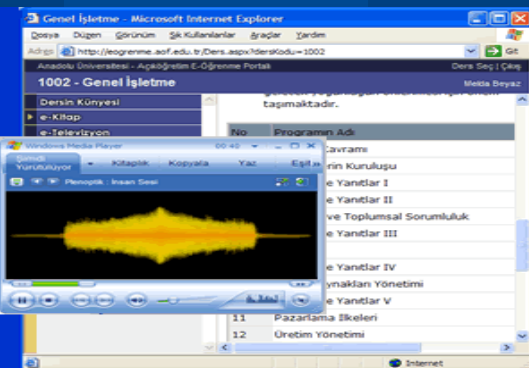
Genel İşletme - Microsoft Internet Explorer

Dosya Düzen Görünüm Sık Kullanılanlar Araçlar Yardım

Adres http://eogrenme.aof.edu.tr/Ders.aspx?dersKodu=1002 Git

Anadolu Üniversitesi - Açıköğretim E-Öğrenme Portalı Ders Seç | Çıkış

1002 - Genel İşletme Melda Beyaz

Dersin Künyesi

e-Kitap

e-Televizyon

taşımaktadır.

Windows Media Player 00:40

Şimdi Yürütülüyor Kitaplık Kopyala Yaz Eşit

Plenoptik : İnsan Sesi

| No | Programın Adı |
|---|---|
| | Kavramı |
| | erin Kuruluşu |
| | e Yanıtlar I |
| | e Yanıtlar II |
| | ve Toplumsal Sorumluluk |
| | e Yanıtlar III |
| | e Yanıtlar IV |
| | ynakları Yönetimi |
| | e Yanıtlar V |
| 11 | Pazarlama İlkeleri |
| 12 | Üretim Yönetimi |

Internet